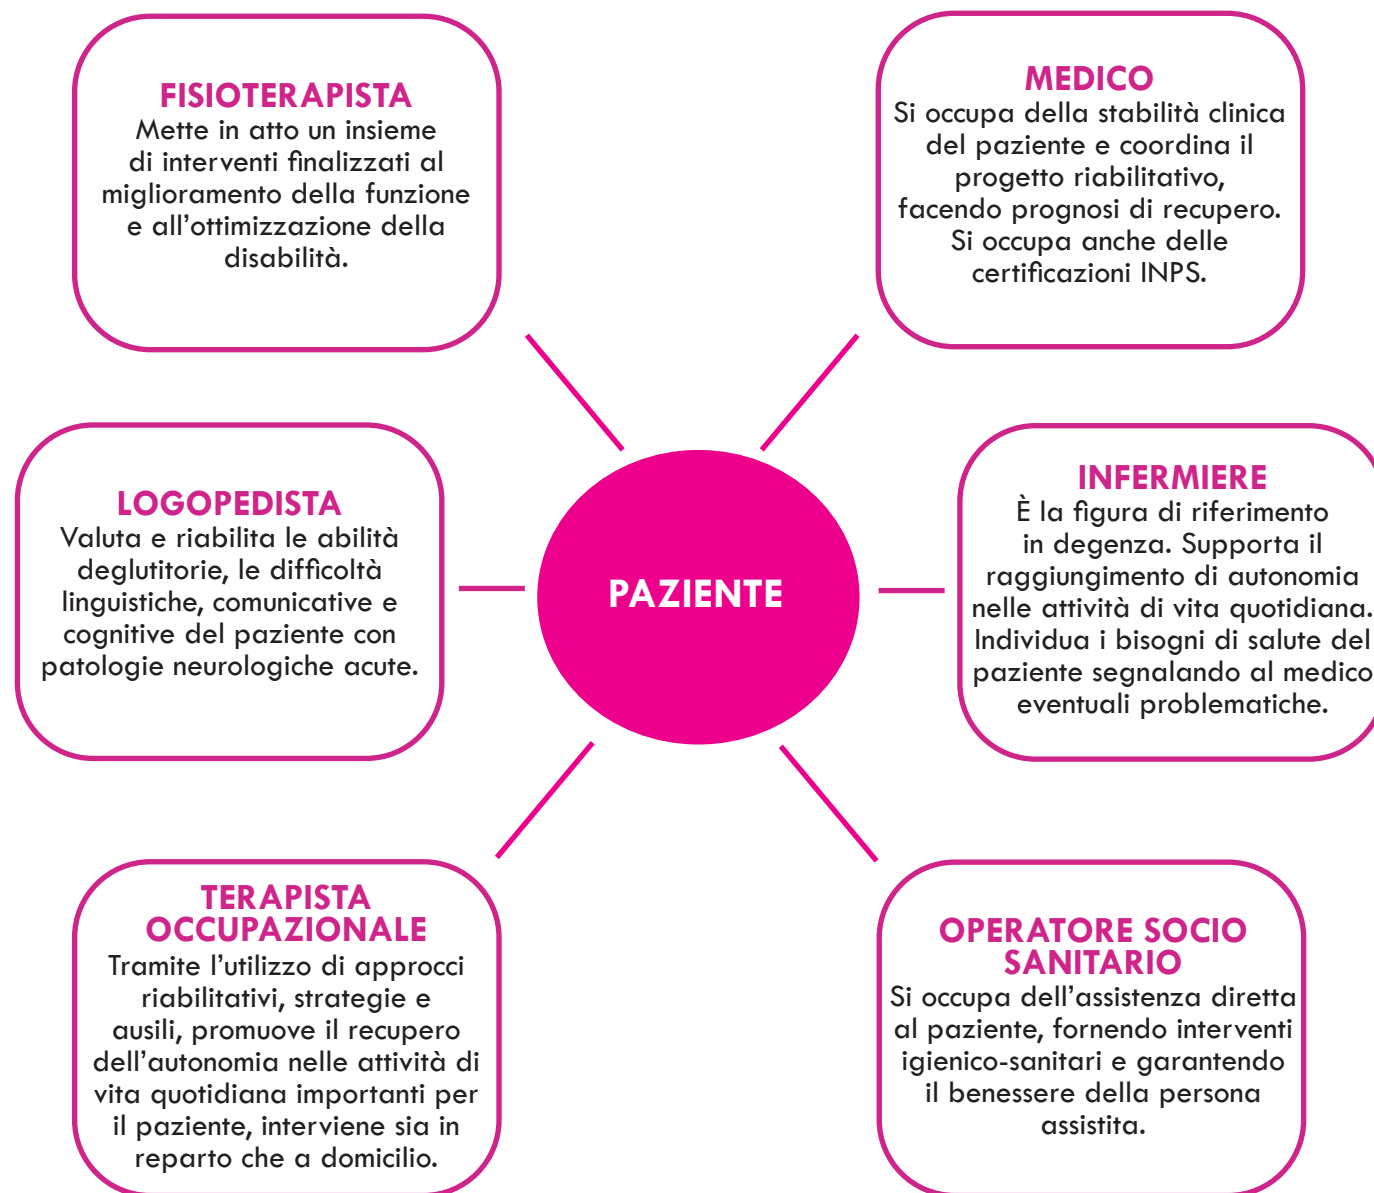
FISIOTERAPISTA
Mette in atto un insieme di interventi finalizzati al miglioramento della funzione e all'ottimizzazione della disabilità.

MEDICO
Si occupa della stabilità clinica del paziente e coordina il progetto riabilitativo, facendo prognosi di recupero. Si occupa anche delle certificazioni INPS.

LOGOPEDISTA
Valuta e riabilita le abilità deglutitorie, le difficoltà linguistiche, comunicative e cognitive del paziente con patologie neurologiche acute.

PAZIENTE

INFERMIERE
È la figura di riferimento in degenza. Supporta il raggiungimento di autonomia nelle attività di vita quotidiana. Individua i bisogni di salute del paziente segnalando al medico eventuali problematiche.

TERAPISTA OCCUPAZIONALE
Tramite l'utilizzo di approcci riabilitativi, strategie e ausili, promuove il recupero dell'autonomia nelle attività di vita quotidiana importanti per il paziente, interviene sia in reparto che a domicilio.

OPERATORE SOCIO SANITARIO
Si occupa dell'assistenza diretta al paziente, fornendo interventi igienico-sanitari e garantendo il benessere della persona assistita.